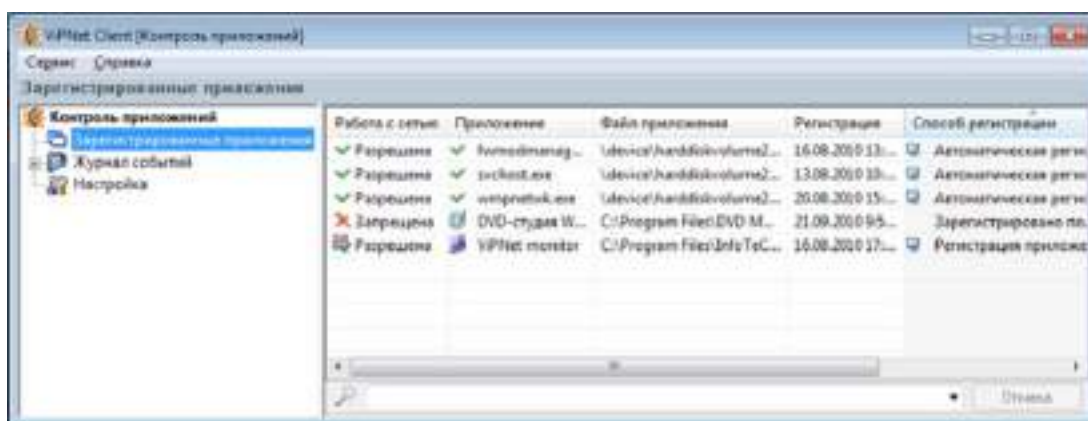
ViPNet Client [Контроль приложений]

Сервис Справка

Зарегистрированные приложения

Контроль приложений
Зарегистрированные приложения
Журнал событий
Настройка

| Работа с сетью | Приложение | Файл приложения | Регистрация | Способ регистрации |
|---|---|---|---|---|
| Разрешена | fxsmdmanag... | \device\harddiskvolume2... | 16.08.2010 13:... | Автоматическая регис |
| Разрешена | svchost.exe | \device\harddiskvolume2... | 13.08.2010 10:... | Автоматическая регис |
| Разрешена | wmpnetwk.exe | \device\harddiskvolume2... | 20.08.2010 15:... | Автоматическая регис |
| Запрещена | DVD-студия W... | C:\Program Files\DVD M... | 21.09.2010 9:5... | Зарегистрировано по... |
| Разрешена | ViPNet monitor | C:\Program Files\InfoTeC... | 16.08.2010 17:... | Регистрация приложе |

Отмена